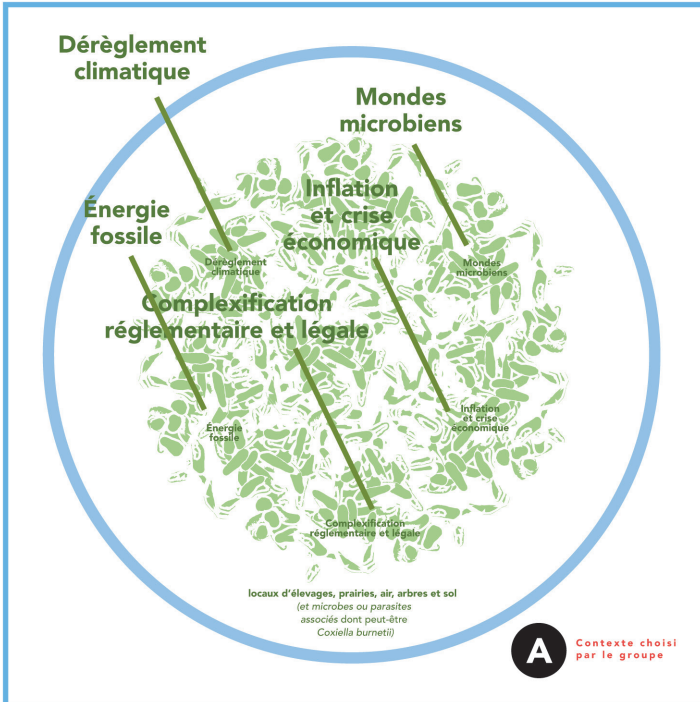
Dérèglement climatique

Mondes microbiens

Inflation et crise économique

Énergie fossile

Complexification réglementaire et légale

Dérèglement climatique

Mondes microbiens

Énergie fossile

Inflation et crise économique

Complexification réglementaire et légale

locaux d'élevages, prairies, air, arbres et sol
(et microbes ou parasites associés dont peut-être Coxiella burnetii)

A

Contexte choisi par le groupe